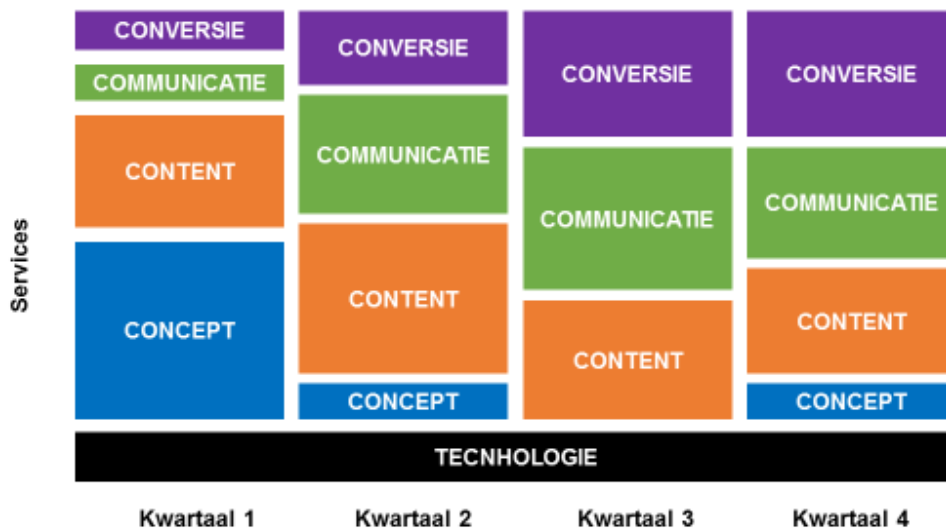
Services

CONVERSIE
COMMUNICATIE
CONTENT
CONCEPT

CONVERSIE
COMMUNICATIE
CONTENT
CONCEPT

CONVERSIE
COMMUNICATIE
CONTENT

CONVERSIE
COMMUNICATIE
CONTENT
CONCEPT

TECNHOLOGIE

Kwartaal 1
Kwartaal 2
Kwartaal 3
Kwartaal 4